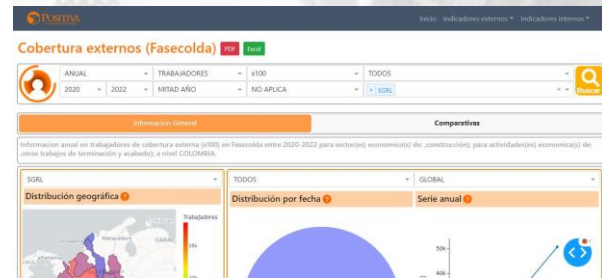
POSITIVA

Inicio Indicadores externos ▾ Indicadores internos ▾

Cobertura externos (Fasecolda) PDF Excel

ANUAL ▾ TRABAJADORES ▾ x100 ▾ TODOS ▾

2020 ▾ 2022 ▾ MITAD AÑO ▾ NO APLICA ▾ × SGRL × ▾

Buscar

Informacion General

Comparativas

Informacion anual en trabajadores de cobertura externa (x100) en Fasecolda entre 2020-2022 para sector(es) economico(s) de: ,construcción); para actividades(es) economica(s) de: ,otros trabajos de terminación y acabado); a nivel COLOMBIA.

SGRL ▾

Distribución geográfica ?

Trabajadores

TODOS ▾

Distribución por fecha ?

GLOBAL ▾

Serie anual ?

50k

40k